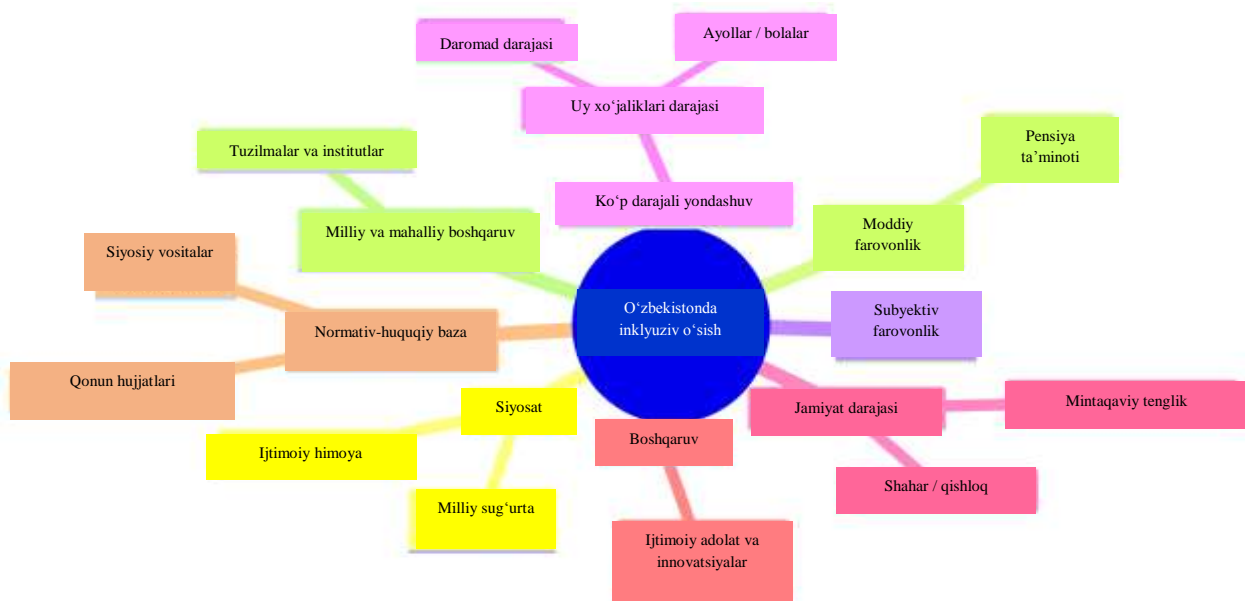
Daromad darajasi

Ayollar / bolalar

Uy xo‘jaliklari darajasi

Tuzilmalar va institutlar

Pensiya ta’minoti

Ko‘p darajali yondashuv

Milliy va mahalliy boshqaruv

Moddiy farovonlik

Siyosiy vositalar

O‘zbekistonda inklyuziv o‘sish

Normativ-huquqiy baza

Subyektiv farovonlik

Qonun hujjatlari

Siyosat

Jamiyat darajasi

Mintaqaviy tenglik

Ijtimoiy himoya

Boshqaruv

Shahar / qishloq

Milliy sug‘urta

Ijtimoiy adolat va innovatsiyalar